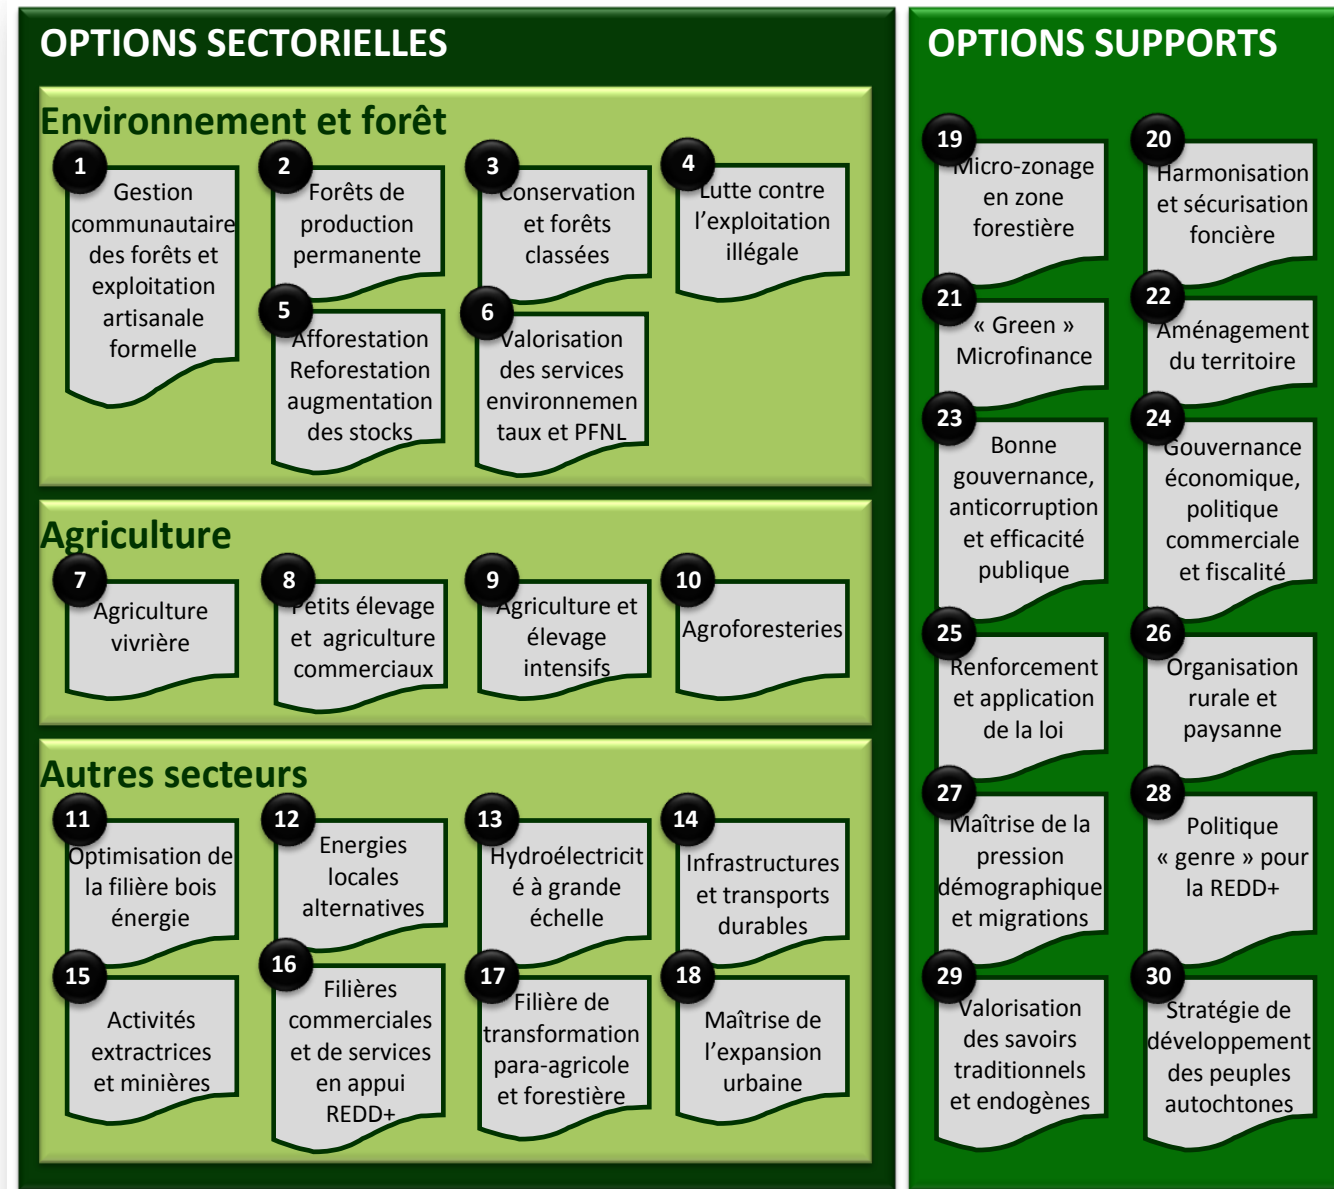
OPTIONS SECTORIELLES

Environnement et forêt

1
Gestion communautaire des forêts et exploitation artisanale formelle

2
Forêts de production permanente

3
Conservation et forêts classées

4
Lutte contre l'exploitation illégale

5
Afforestation Reforestation augmentation des stocks

6
Valorisation des services environnementaux et PFNL

Agriculture

7
Agriculture vivrière

8
Petits élevage et agriculture commerciaux

9
Agriculture et élevage intensifs

10
Agroforesteries

Autres secteurs

11
Optimisation de la filière bois énergie

12
Energies locales alternatives

13
Hydroélectricité à grande échelle

14
Infrastructures et transports durables

15
Activités extractrices et minières

16
Filières commerciales et de services en appui REDD+

17
Filière de transformation para-agricole et forestière

18
Maîtrise de l'expansion urbaine

OPTIONS SUPPORTS

19
Micro-zonage en zone forestière

20
Harmonisation et sécurisation foncière

21
« Green » Microfinance

22
Aménagement du territoire

23
Bonne gouvernance, anticorruption et efficacité publique

24
Gouvernance économique, politique commerciale et fiscalité

25
Renforcement et application de la loi

26
Organisation rurale et paysanne

27
Maîtrise de la pression démographique et migrations

28
Politique « genre » pour la REDD+

29
Valorisation des savoirs traditionnels et endogènes

30
Stratégie de développement des peuples autochtones